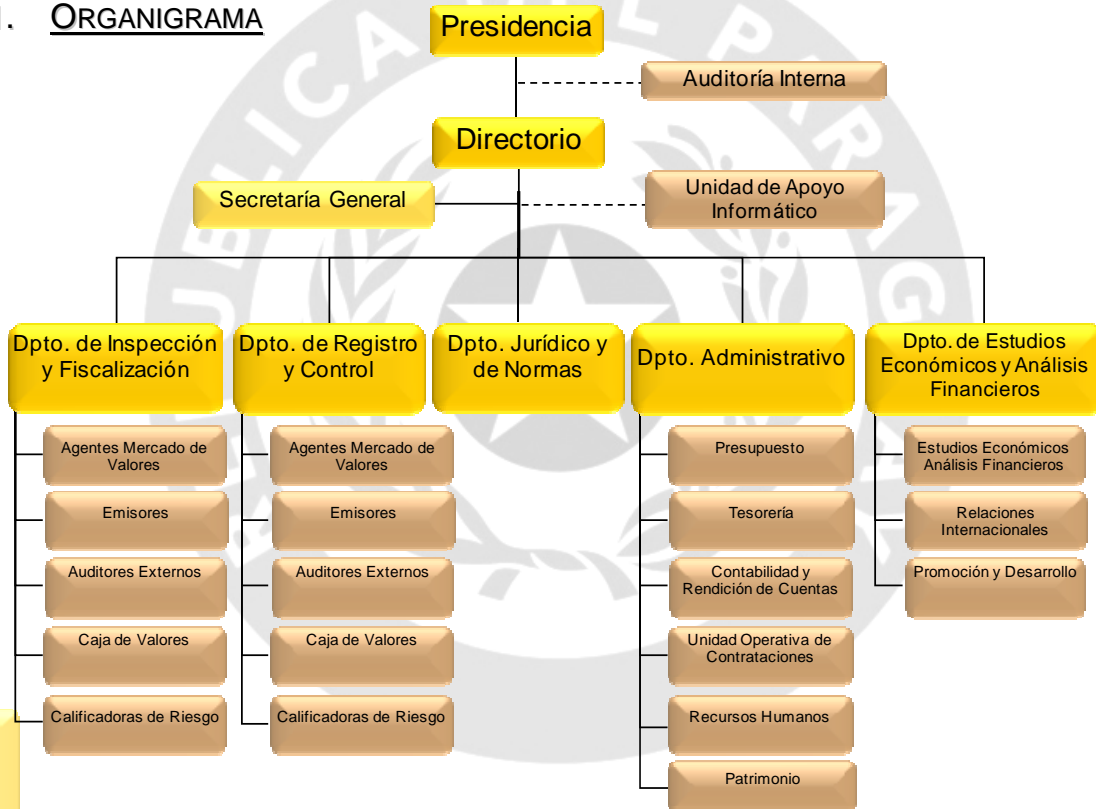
I. ORGANIGRAMA

Presidencia

Auditoría Interna

Directorio

Secretaría General

Unidad de Apoyo Informático

Dpto. de Inspección y Fiscalización

Agentes Mercado de Valores

Emisores

Auditores Externos

Caja de Valores

Calificadoras de Riesgo

Dpto. de Registro y Control

Agentes Mercado de Valores

Emisores

Auditores Externos

Caja de Valores

Calificadoras de Riesgo

Dpto. Jurídico y de Normas

Dpto. Administrativo

Presupuesto

Tesorería

Contabilidad y Rendición de Cuentas

Unidad Operativa de Contrataciones

Recursos Humanos

Patrimonio

Dpto. de Estudios Económicos y Análisis Financieros

Estudios Económicos Análisis Financieros

Relaciones Internacionales

Promoción y Desarrollo